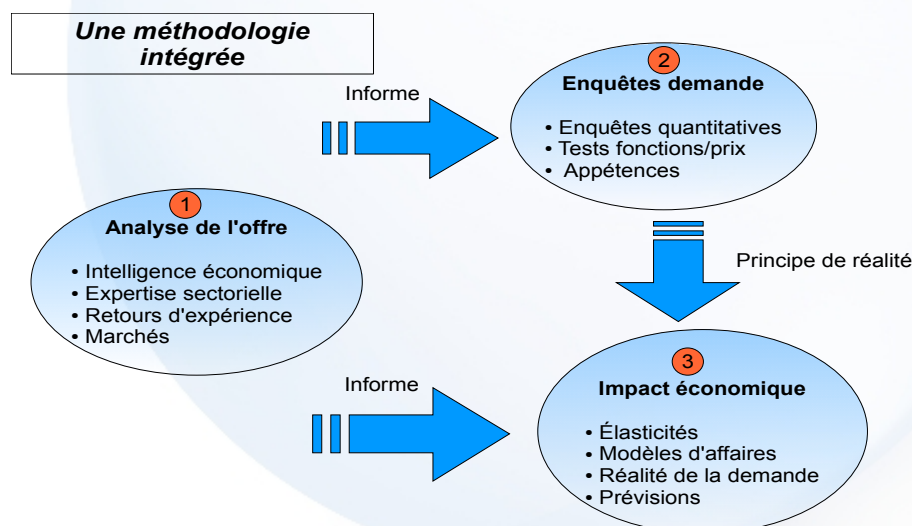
Une méthodologie intégrée

1
Analyse de l'offre

• Intelligence économique
• Expertise sectorielle
• Retours d'expérience
• Marchés

Informe

2
Enquêtes demande

• Enquêtes quantitatives
• Tests fonctions/prix
• Appétences

Principe de réalité

Informe

3
Impact économique

• Élasticités
• Modèles d'affaires
• Réalité de la demande
• Prévisions